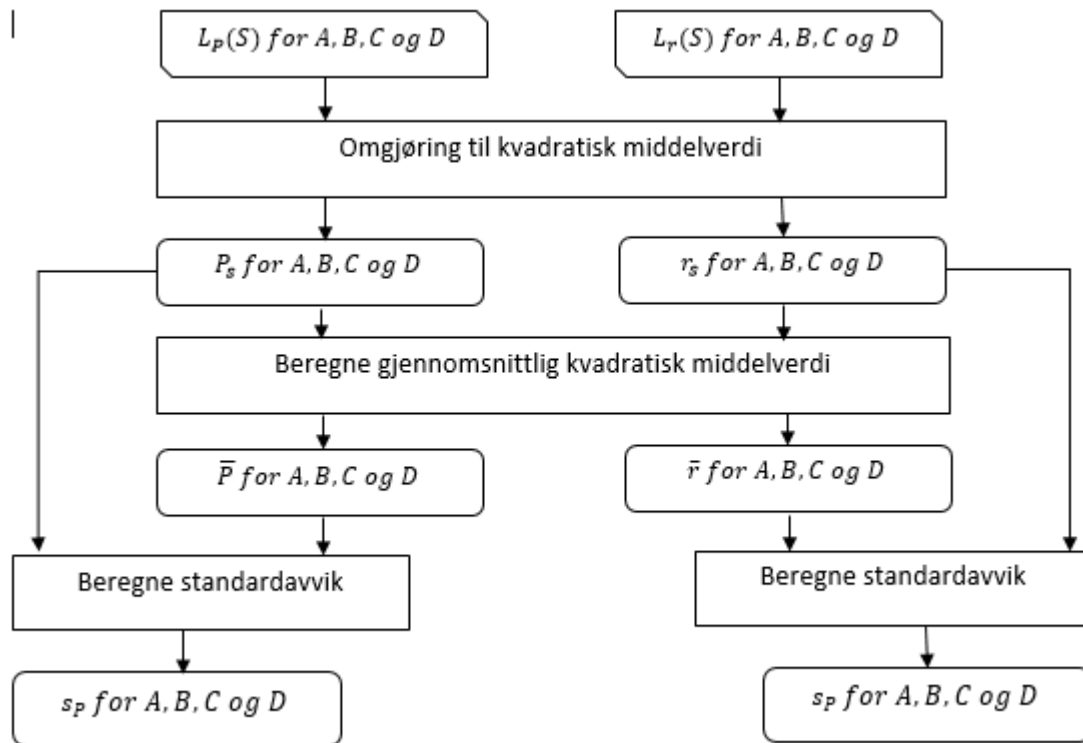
$L_P(S)$ $for\ A, B, C\ og\ D$

$L_r(S)$ $for\ A, B, C\ og\ D$

Omgjøring til kvadratisk middelverdi

$P_s$ $for\ A, B, C\ og\ D$

$r_s$ $for\ A, B, C\ og\ D$

Beregne gjennomsnittlig kvadratisk middelverdi

$\overline{P}$ $for\ A, B, C\ og\ D$

$\bar{r}$ $for\ A, B, C\ og\ D$

Beregne standardavvik

Beregne standardavvik

$s_P$ $for\ A, B, C\ og\ D$

$s_P$ $for\ A, B, C\ og\ D$